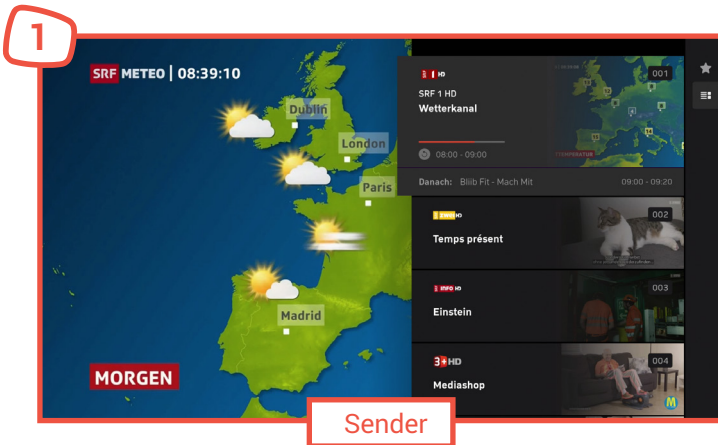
1

SRF METEO | 08:39:10

Dublin

London

Paris

Madrid

MORGEN

SRF 1 HD

SRF 1 HD
Wetterkanal

001

08:00 - 09:00

Danach: Bliib Fit - Mach Mit

09:00 - 09:20

Temps présent

002

Einstein

003

3+ HD

Mediashop

004

Sender